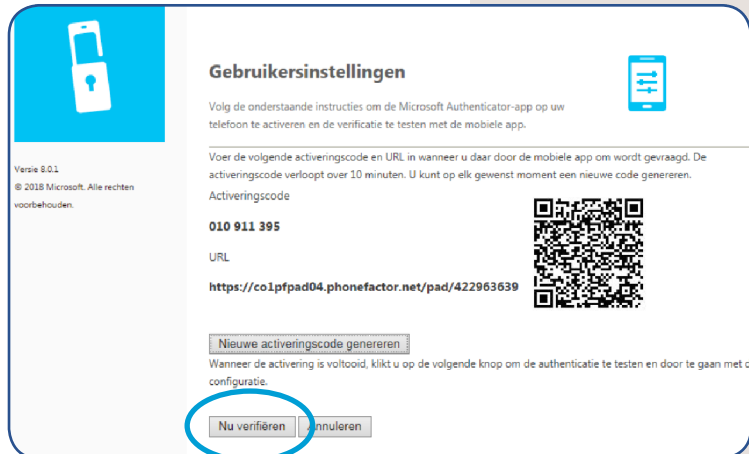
Versie 8.0.1
© 2018 Microsoft. Alle rechten voorbehouden.

Gebruikersinstellingen

Volg de onderstaande instructies om de Microsoft Authenticator-app op uw telefoon te activeren en de verificatie te testen met de mobiele app.

Voer de volgende activeringscode en URL in wanneer u daar door de mobiele app om wordt gevraagd. De activeringscode verloopt over 10 minuten. U kunt op elk gewenst moment een nieuwe code genereren.

Activeringscode

010 911 395

URL

https://co1pfpad04.phonefactor.net/pad/422963639

Nieuwe activeringscode genereren

Wanneer de activering is voltooid, klikt u op de volgende knop om de authenticatie te testen en door te gaan met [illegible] configuratie.

Nu verifiëren Annuleren